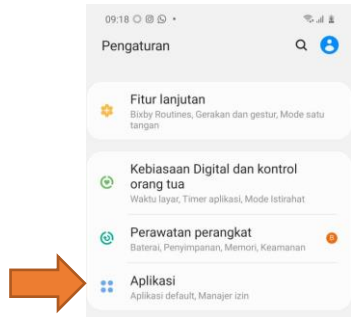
09:18

Pengaturan

Fitur lanjutan
Bixby Routines, Gerakan dan gestur, Mode satu tangan

Kebiasaan Digital dan kontrol orang tua
Waktu layar, Timer aplikasi, Mode Istirahat

Perawatan perangkat
Baterai, Penyimpanan, Memori, Keamanan

Aplikasi
Aplikasi default, Manajer izin